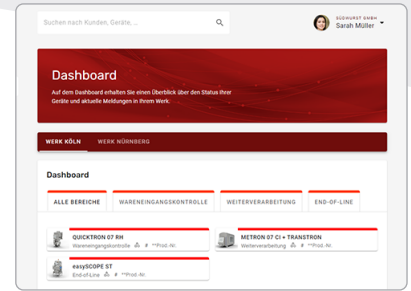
Suchen nach Kunden, Geräte, ...

SÜDWURST GMBH
Sarah Müller

Dashboard

Auf dem Dashboard erhalten Sie einen Überblick über den Status Ihrer Geräte und aktuelle Meldungen in Ihrem Werk.

WERK KÖLN
WERK NÜRNBERG

Dashboard

ALLE BEREICHE
WARENEINGANGSKONTROLLE
WEITERVERARBEITUNG
END-OF-LINE

QUICKTRON 07 RH
Wareneingangskontrolle # **Prod.-Nr.

METRON 07 CI + TRANSTRON
Weiterverarbeitung # **Prod.-Nr.

easySCOPE ST
End-of-Line # **Prod.-Nr.